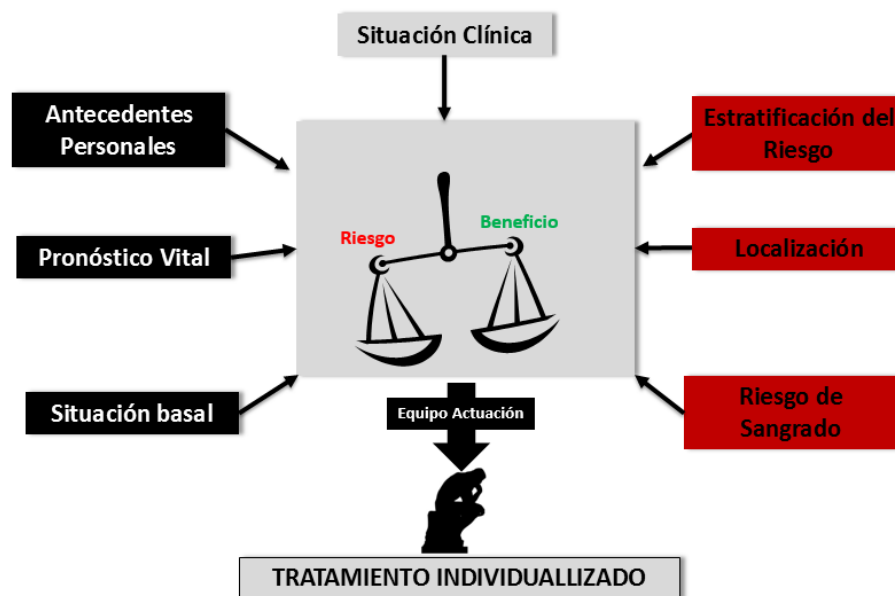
Situación Clínica

Antecedentes Personales

Estratificación del Riesgo

Riesgo

Beneficio

Pronóstico Vital

Localización

Situación basal

Riesgo de Sangrado

Equipo Actuación

TRATAMIENTO INDIVIDUALLIZADO